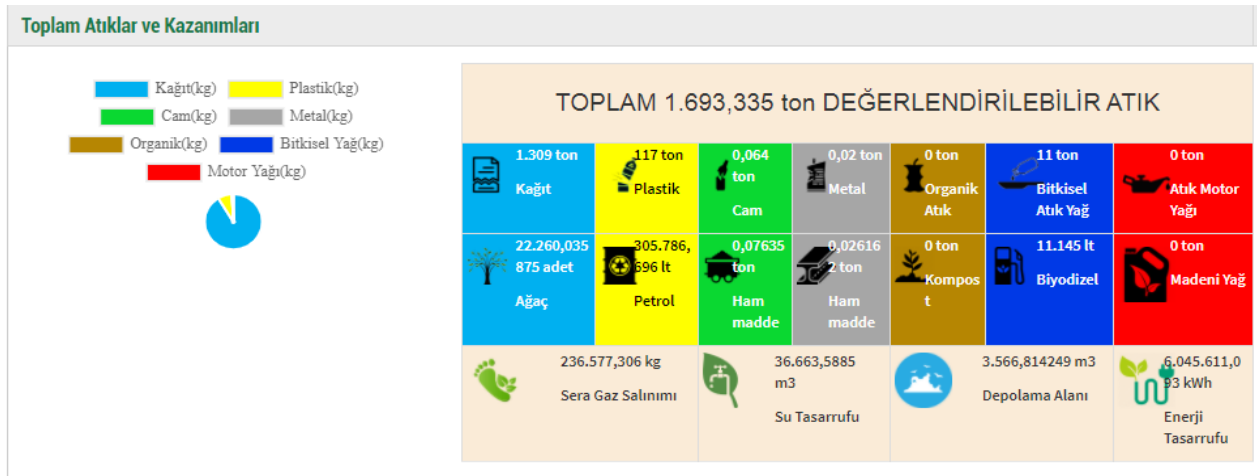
Toplam Atıklar ve Kazanımları

Kağıt(kg) Plastik(kg)
Cam(kg) Metal(kg)
Organik(kg) Bitkisel Yağ(kg)
Motor Yağı(kg)

TOPLAM 1.693,335 ton DEĞERLENDİRİLEBİLİR ATIK

| 1.309 ton Kağıt | 117 ton Plastik | 0,064 ton Cam | 0,02 ton Metal | 0 ton Organik Atık | 11 ton Bitkisel Atık Yağ | 0 ton Atık Motor Yağı |
|---|---|---|---|---|---|---|
| 22.260,035875 adet Ağaç | 305.786,696 lt Petrol | 0,07635 ton Ham madde | 0,026162 ton Ham madde | 0 ton Kompost | 11.145 lt Biyodizel | 0 ton Madeni Yağ |

| 236.577,306 kg Sera Gaz Salınımı | 36.663,5885 m3 Su Tasarrufu | 3.566,814249 m3 Depolama Alanı | 6.045.611,093 kWh Enerji Tasarrufu |
|---|---|---|---|